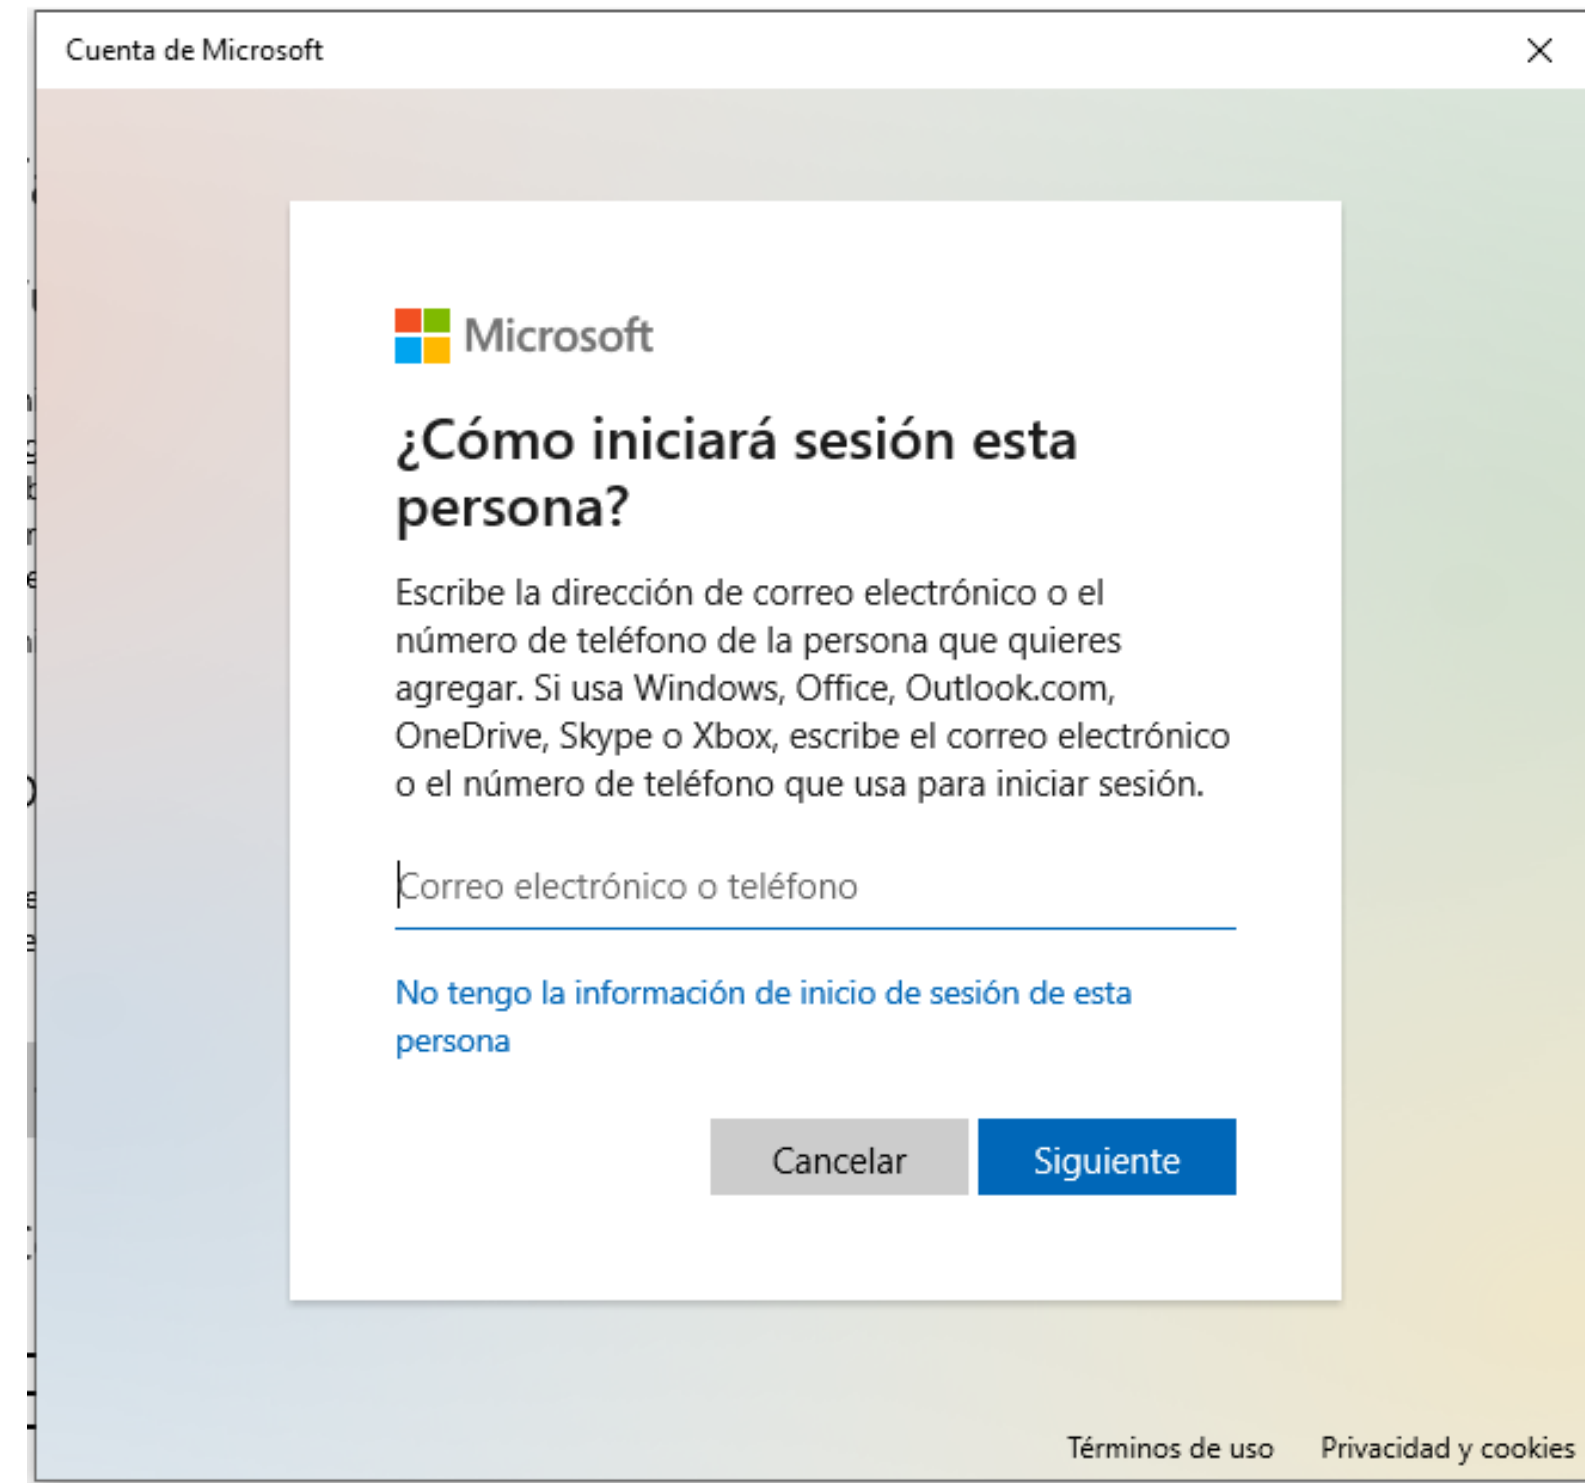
Cuenta de Microsoft

Microsoft

¿Cómo iniciará sesión esta persona?

Escribe la dirección de correo electrónico o el número de teléfono de la persona que quieres agregar. Si usa Windows, Office, Outlook.com, OneDrive, Skype o Xbox, escribe el correo electrónico o el número de teléfono que usa para iniciar sesión.

Correo electrónico o teléfono

No tengo la información de inicio de sesión de esta persona

Cancelar

Siguiente

Términos de uso

Privacidad y cookies